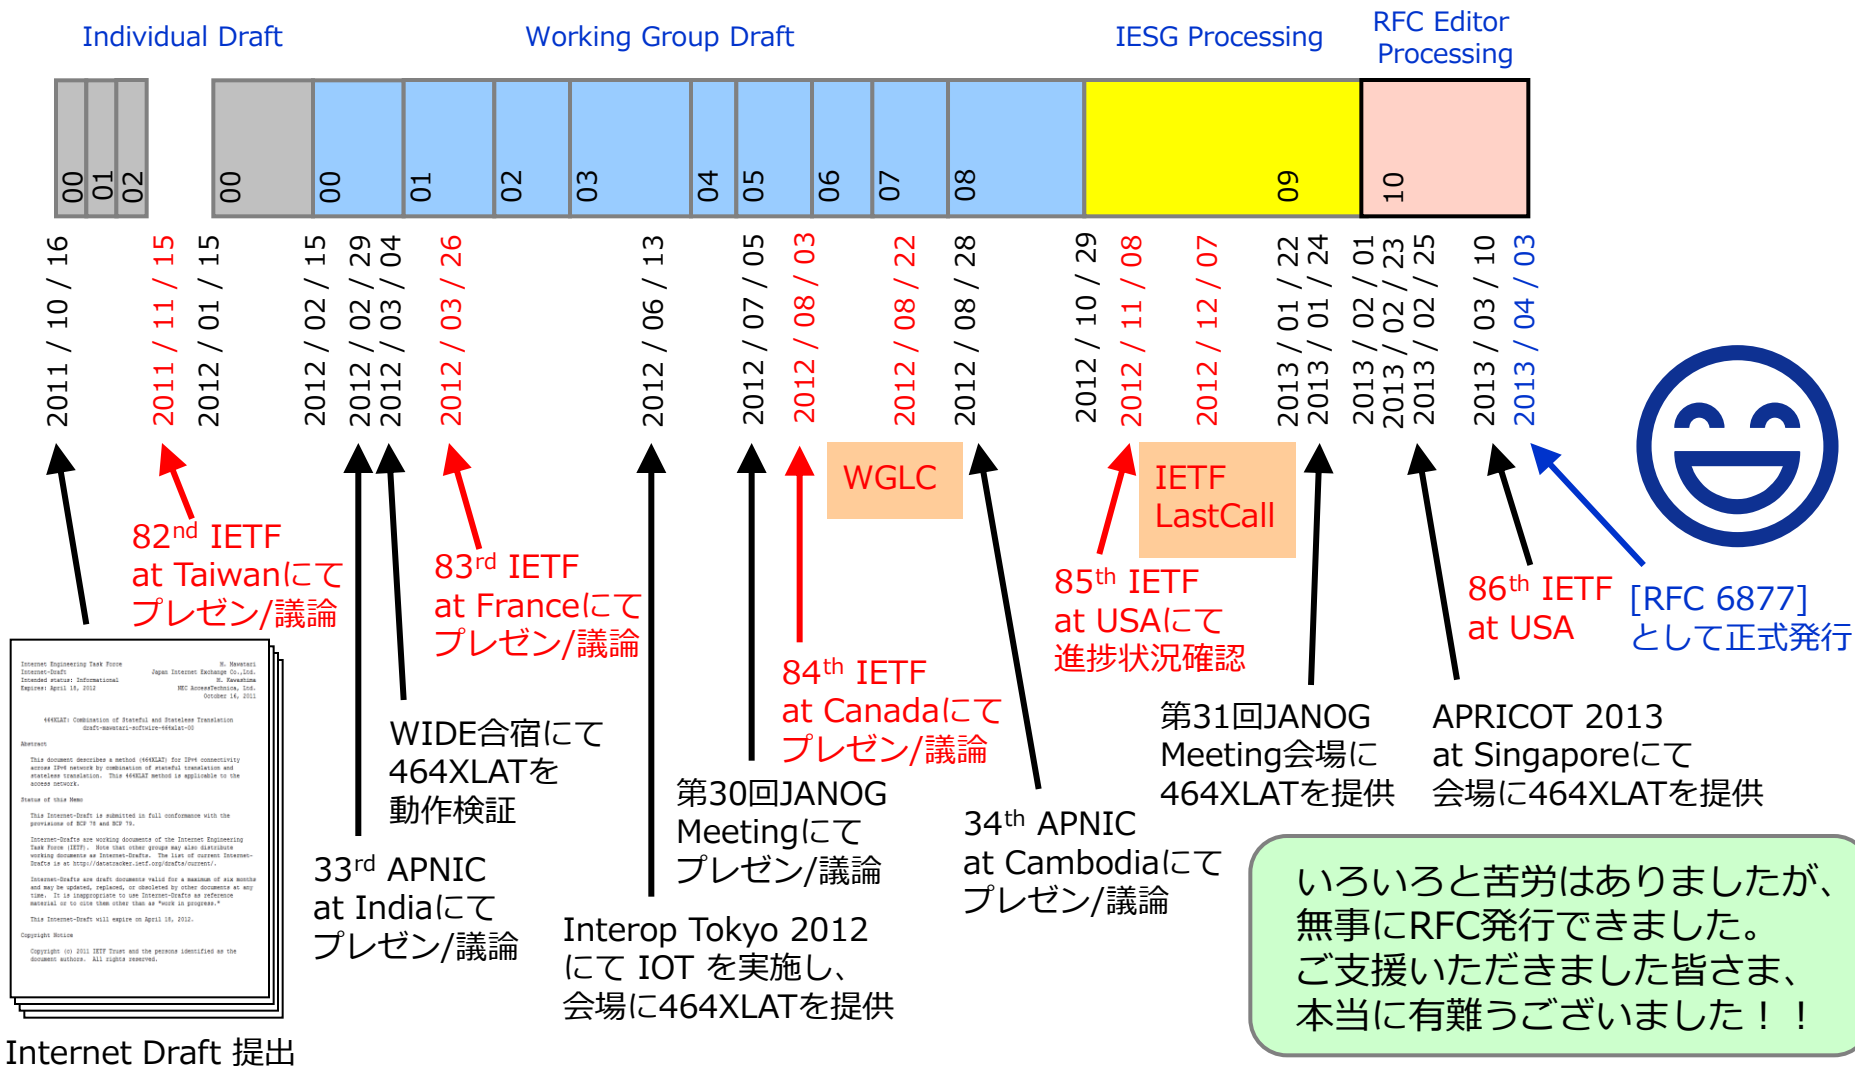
Individual Draft

Working Group Draft

IESG Processing

RFC Editor Processing

00 01 02

00

00 01 02 03 04 05 06 07 08

09

10

2011 / 10 / 16
2011 / 11 / 15
2012 / 01 / 15
2012 / 02 / 15
2012 / 02 / 29
2012 / 03 / 04
2012 / 03 / 26
2012 / 06 / 13
2012 / 07 / 05
2012 / 08 / 03
2012 / 08 / 22
2012 / 08 / 28
2012 / 10 / 29
2012 / 11 / 08
2012 / 12 / 07
2013 / 01 / 22
2013 / 01 / 24
2013 / 02 / 01
2013 / 02 / 23
2013 / 02 / 25
2013 / 03 / 10
2013 / 04 / 03

WGLC

IETF LastCall

82$^{nd}$ IETF at Taiwanにてプレゼン/議論

83$^{rd}$ IETF at Franceにてプレゼン/議論

84$^{th}$ IETF at Canadaにてプレゼン/議論

85$^{th}$ IETF at USAにて進捗状況確認

86$^{th}$ IETF at USA

[RFC 6877]として正式発行

WIDE合宿にて464XLATを動作検証

33$^{rd}$ APNIC at Indiaにてプレゼン/議論

第30回JANOG Meetingにてプレゼン/議論

Interop Tokyo 2012にて IOT を実施し、会場に464XLATを提供

34$^{th}$ APNIC at Cambodiaにてプレゼン/議論

第31回JANOG Meeting会場に464XLATを提供

APRICOT 2013 at Singaporeにて会場に464XLATを提供

Internet Draft 提出

いろいろと苦労はありましたが、無事にRFC発行できました。ご支援いただきました皆さま、本当に有難うございました！！